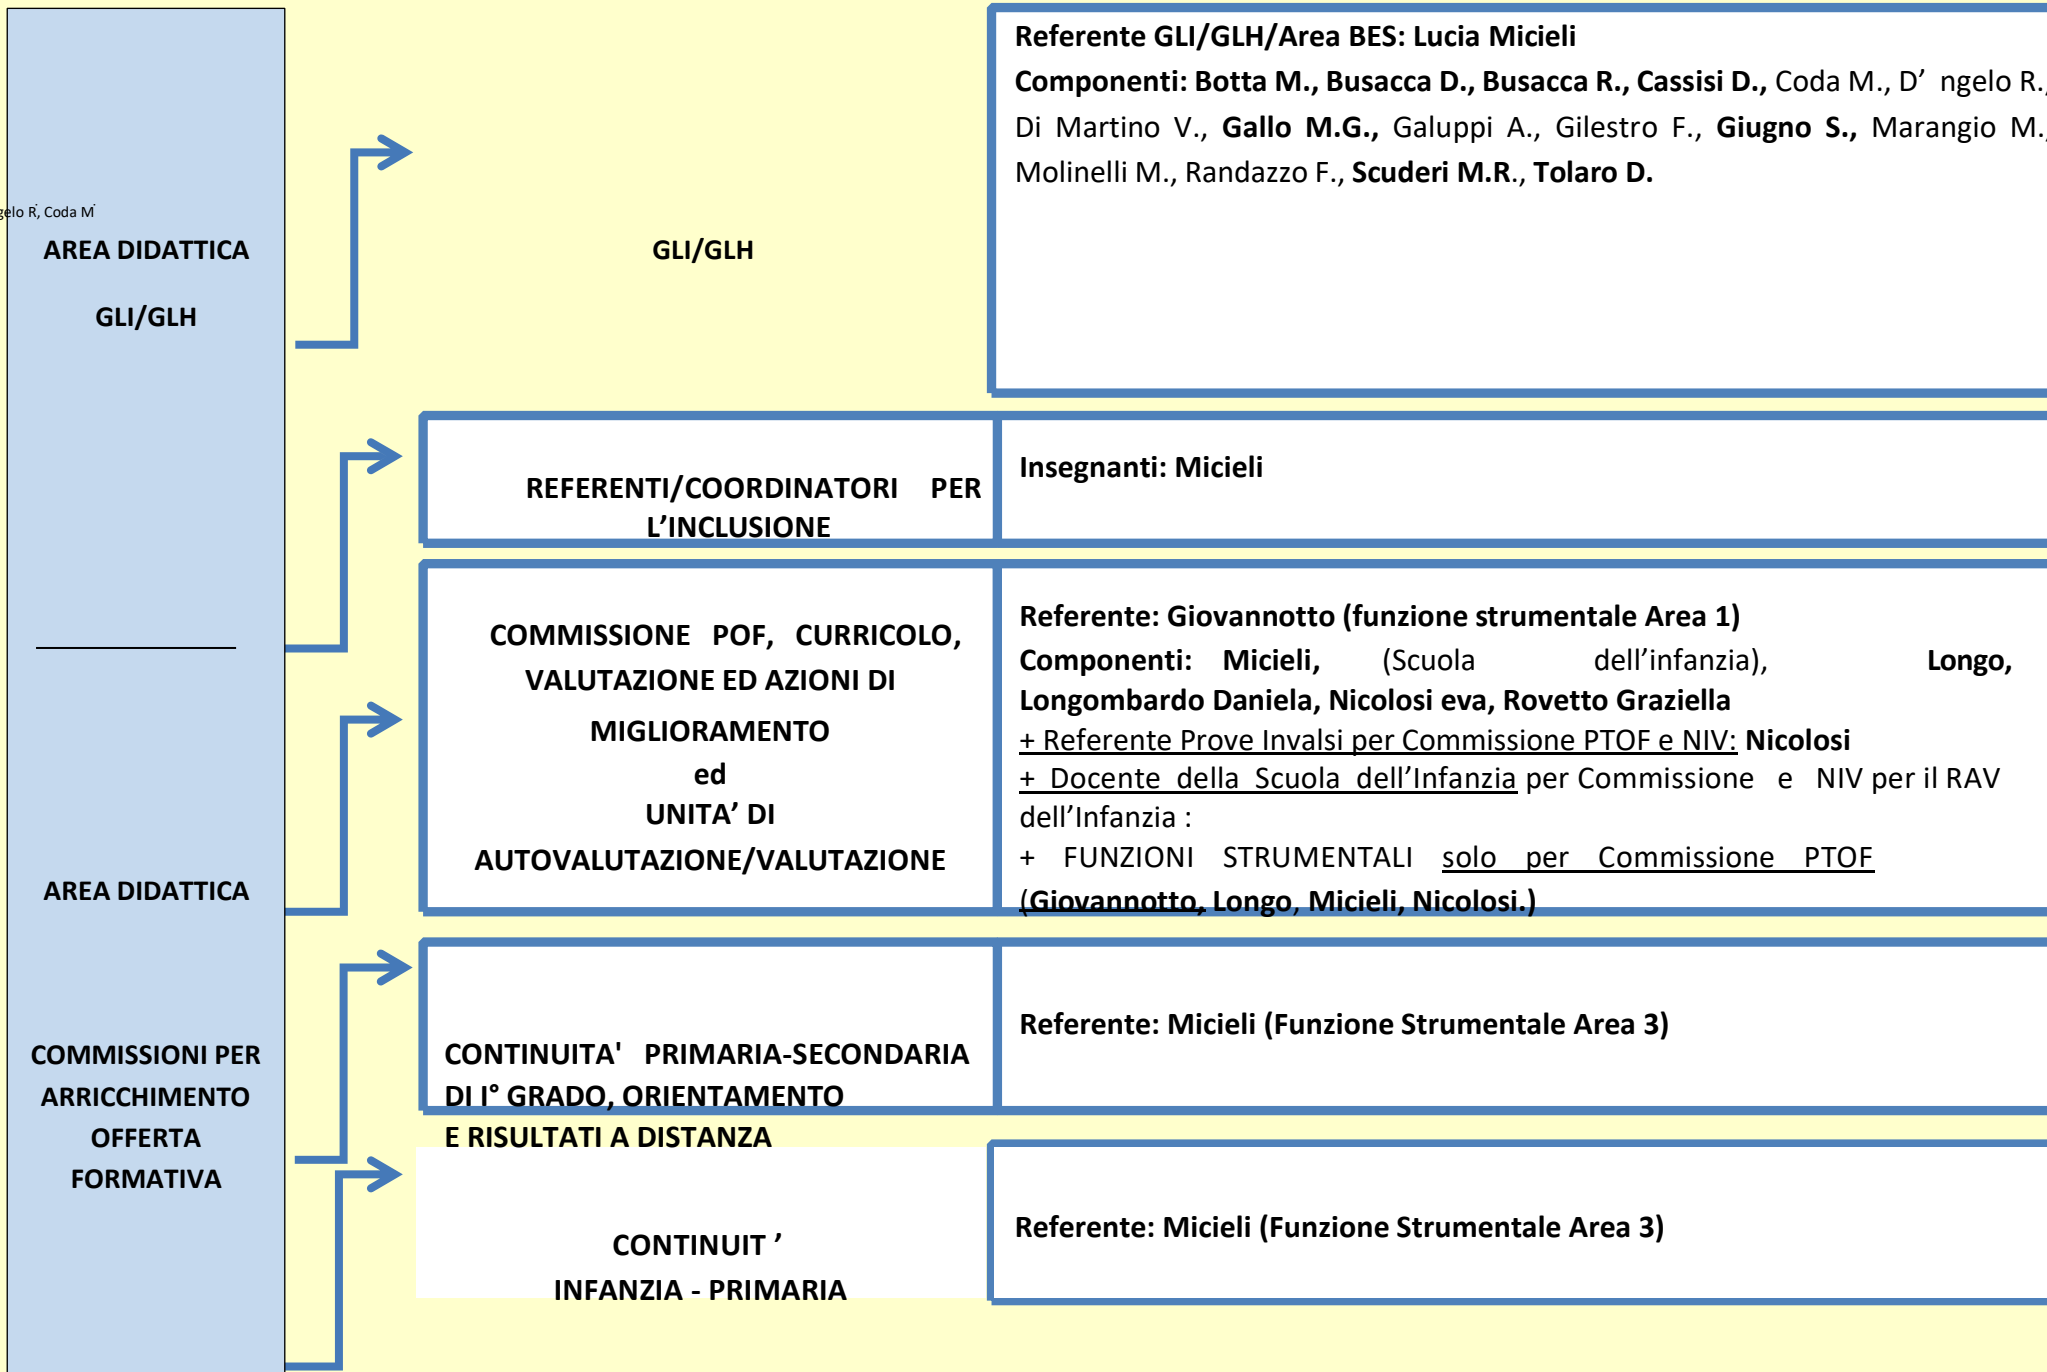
gelo R, Coda M

AREA DIDATTICA

GLI/GLH

GLI/GLH

Referente GLI/GLH/Area BES: Lucia Micieli

Componenti: Botta M., Busacca D., Busacca R., Cassisi D., Coda M., D' ngelo R., Di Martino V., Gallo M.G., Galuppi A., Gilestro F., Giugno S., Marangio M., Molinelli M., Randazzo F., Scuderi M.R., Tolaro D.

REFERENTI/COORDINATORI PER L'INCLUSIONE

Insegnanti: Micieli

AREA DIDATTICA

COMMISSIONE POF, CURRICOLO, VALUTAZIONE ED AZIONI DI MIGLIORAMENTO ed UNITA' DI AUTOVALUTAZIONE/VALUTAZIONE

Referente: Giovannotto (funzione strumentale Area 1)

Componenti: Micieli, (Scuola dell'infanzia), Longo, Longombardo Daniela, Nicolosi eva, Rovetto Graziella

+ Referente Prove Invalsi per Commissione PTOF e NIV: Nicolosi

+ Docente della Scuola dell'Infanzia per Commissione e NIV per il RAV dell'Infanzia :

+ FUNZIONI STRUMENTALI solo per Commissione PTOF (Giovannotto, Longo, Micieli, Nicolosi.)

COMMISSIONI PER ARRICCHIMENTO OFFERTA FORMATIVA

CONTINUITA' PRIMARIA-SECONDARIA DI I° GRADO, ORIENTAMENTO E RISULTATI A DISTANZA

Referente: Micieli (Funzione Strumentale Area 3)

CONTINUIT '
INFANZIA - PRIMARIA

Referente: Micieli (Funzione Strumentale Area 3)